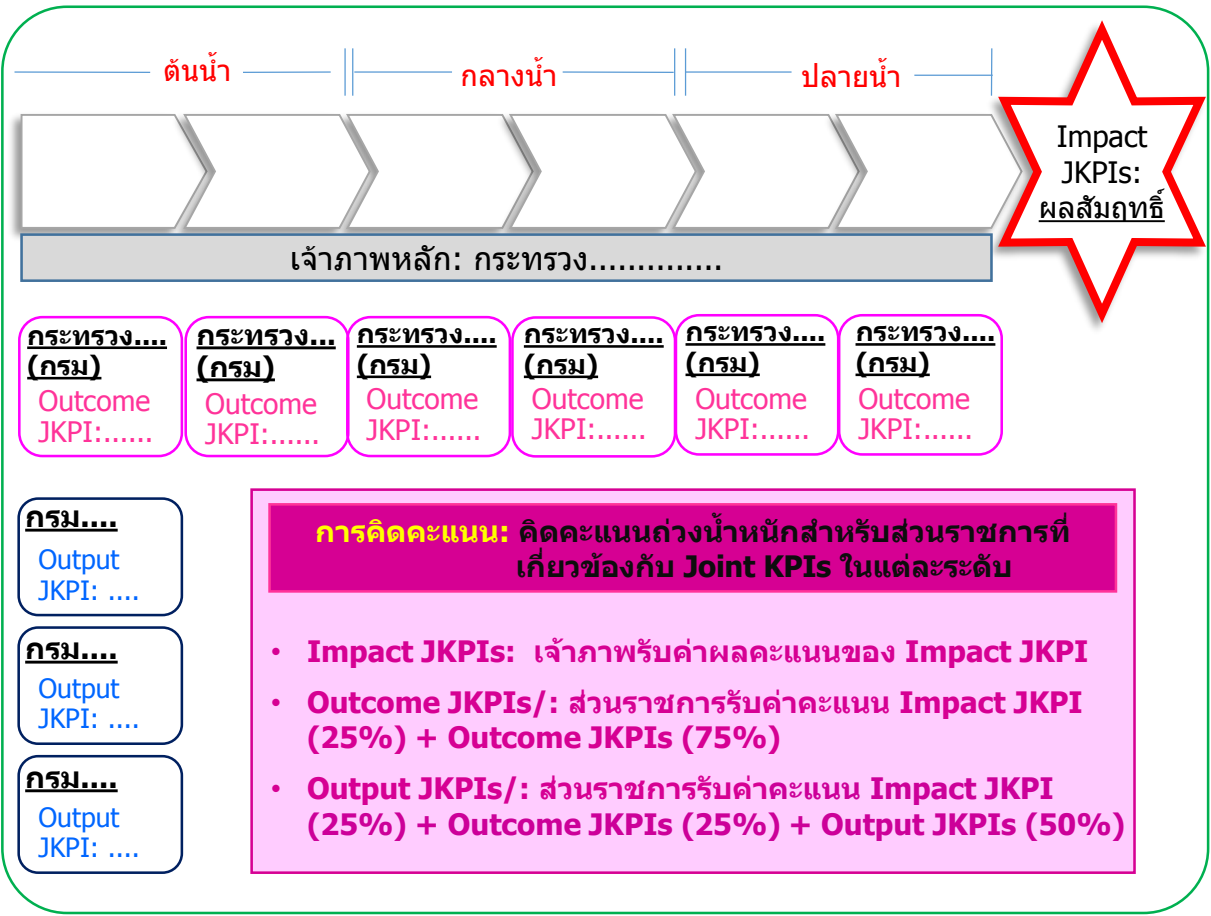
ต้นน้ำ

กลางน้ำ

ปลายน้ำ

Impact JKPIs: ผลสัมฤทธิ์

เจ้าภาพหลัก: กระทรวง.............

กระทรวง.... (กรม) Outcome JKPI:......

กระทรวง... (กรม) Outcome JKPI:......

กระทรวง.... (กรม) Outcome JKPI:......

กระทรวง.... (กรม) Outcome JKPI:......

กระทรวง.... (กรม) Outcome JKPI:......

กระทรวง.... (กรม) Outcome JKPI:......

กรม.... Output JKPI: ....

กรม.... Output JKPI: ....

กรม.... Output JKPI: ....

การคิดคะแนน: คิดคะแนนถ่วงน้ำหนักสำหรับส่วนราชการที่เกี่ยวข้องกับ Joint KPIs ในแต่ละระดับ

• Impact JKPIs: เจ้าภาพรับค่าผลคะแนนของ Impact JKPI
• Outcome JKPIs/: ส่วนราชการรับค่าคะแนน Impact JKPI (25%) + Outcome JKPIs (75%)
• Output JKPIs/: ส่วนราชการรับค่าคะแนน Impact JKPI (25%) + Outcome JKPIs (25%) + Output JKPIs (50%)